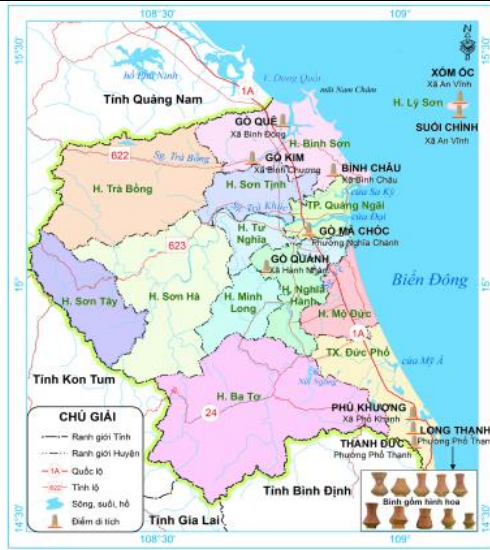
108°30'
109°
15°30'
15°30'
15°
15°
14°30'
14°30'
108°30'
109°

hồ Phú Ninh
Tỉnh Quảng Nam
1A
V. Dung Quất
mũi Nam Châm
XÓM ỐC
Xã An Vĩnh
H. Lý Sơn
SUỐI CHÌNH
Xã An Vĩnh
GÒ QUÊ
Xã Bình Đông
H. Bình Sơn
622
Sg. Trà Bồng
GÒ KIM
Xã Bình Chương
H. Trà Bồng
BÌNH CHÂU
Xã Bình Châu
H. Sơn Tịnh
cửa Sa Kỳ
TP. Quảng Ngãi
cửa Đại
623
H. Tư Nghĩa
GÒ MẢ CHÓC
Phường Nghĩa Chánh
GÒ QUÀNH
Xã Hành Nhân
H. Sơn Tây
H. Sơn Hà
H. Minh Long
H. Nghĩa Hành
Biển Đông
H. Mộ Đức
1A
TX. Đức Phổ
cửa Mỹ Á
Tỉnh Kon Tum
Sg. Vệ
H. Ba Tơ
24
PHÚ KHƯƠNG
Xã Phổ Khánh
LONG THẠNH
Phường Phổ Thạnh
THẠNH ĐỨC
Phường Phổ Thạnh
Tỉnh Bình Định
Bình gốm hình hoa
Tỉnh Gia Lai

CHÚ GIẢI
Ranh giới Tỉnh
Ranh giới Huyện
1A Quốc lộ
622 Tỉnh lộ
Sông, suối, hồ
Điểm di tích